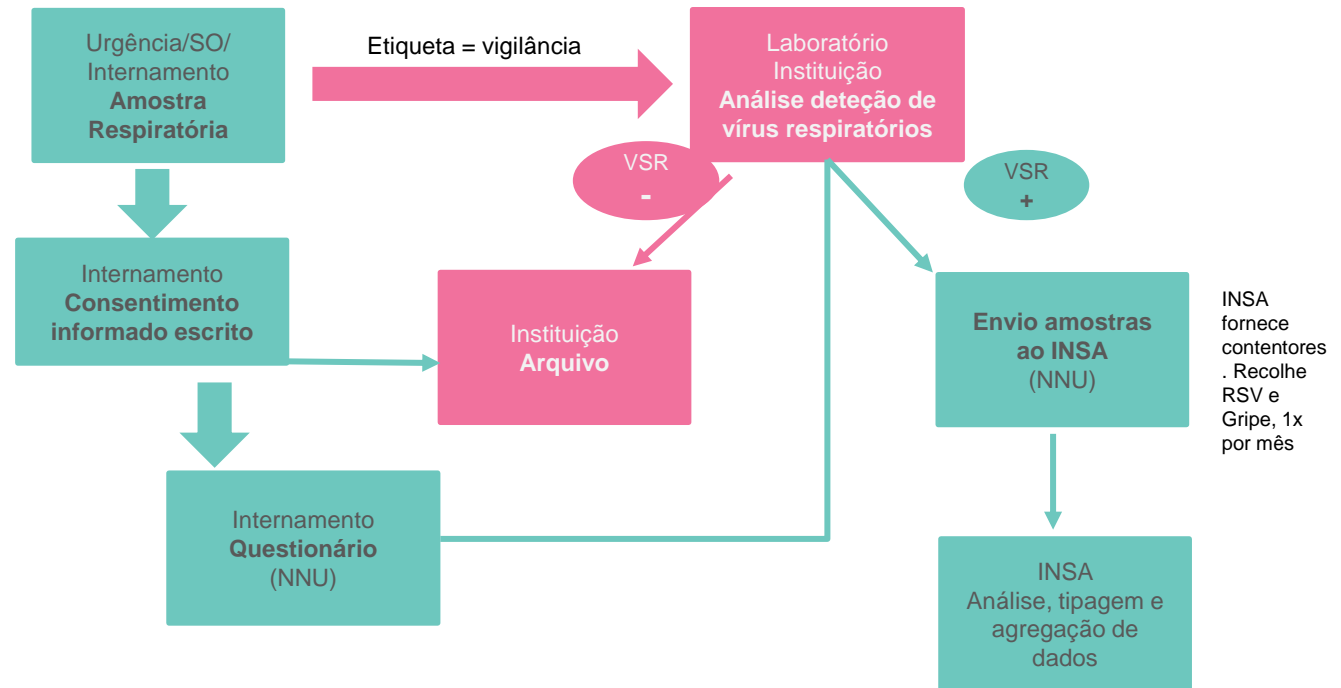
Urgência/SO/ Internamento
Amostra Respiratória

Etiqueta = vigilância

Laboratório Instituição
Análise deteção de vírus respiratórios

VSR
-

VSR
+

Internamento
Consentimento informado escrito

Instituição
Arquivo

Envio amostras ao INSA
(NNU)

INSA fornece contentores. Recolhe RSV e Gripe, 1x por mês

Internamento
Questionário
(NNU)

INSA
Análise, tipagem e agregação de dados